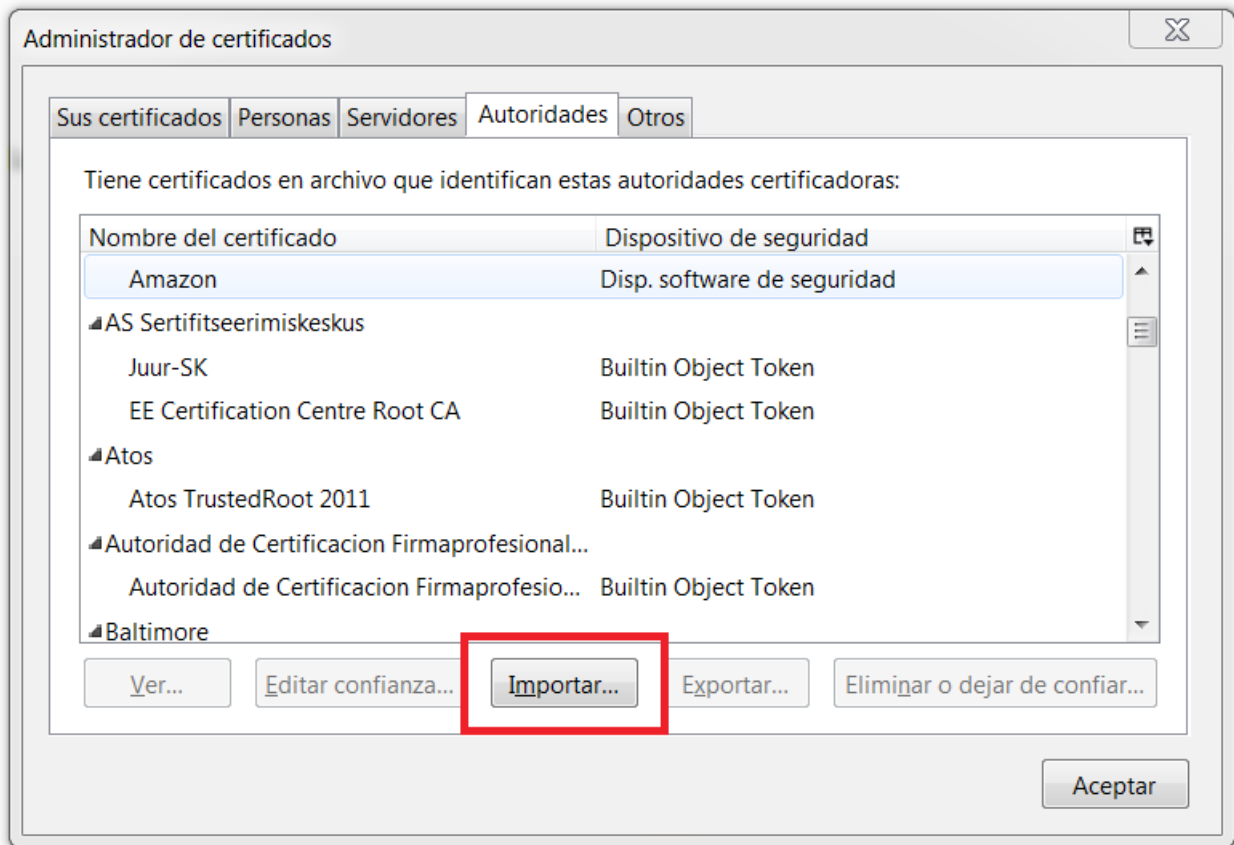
Administrador de certificados

Sus certificados | Personas | Servidores | Autoridades | Otros

Tiene certificados en archivo que identifican estas autoridades certificadoras:

| Nombre del certificado | Dispositivo de seguridad |
|---|---|
| Amazon | Disp. software de seguridad |
| AS Sertifitseerimiskeskus | |
| Juur-SK | Builtin Object Token |
| EE Certification Centre Root CA | Builtin Object Token |
| Atos | |
| Atos TrustedRoot 2011 | Builtin Object Token |
| Autoridad de Certificacion Firmaprofesional... | |
| Autoridad de Certificacion Firmaprofesio... | Builtin Object Token |
| Baltimore | |

Ver... | Editar confianza... | Importar... | Exportar... | Eliminar o dejar de confiar...

Aceptar